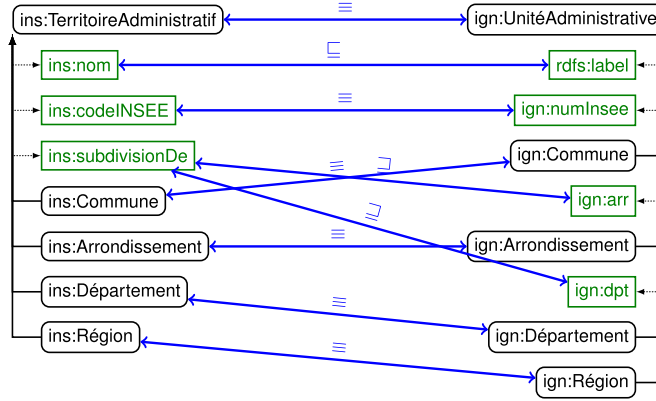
ins:TerritoireAdministratif
$\equiv$
ign:UnitéAdministrative
ins:nom
$\sqsubseteq$
rdfs:label
ins:codeINSEE
$\equiv$
ign:numInsee
ins:subdivisionDe
ign:Commune
$\equiv$
$\sqsupseteq$
ins:Commune
ign:arr
$\sqsupseteq$
ins:Arrondissement
$\equiv$
ign:Arrondissement
ign:dpt
ins:Département
$\equiv$
ign:Département
ins:Région
$\equiv$
ign:Région